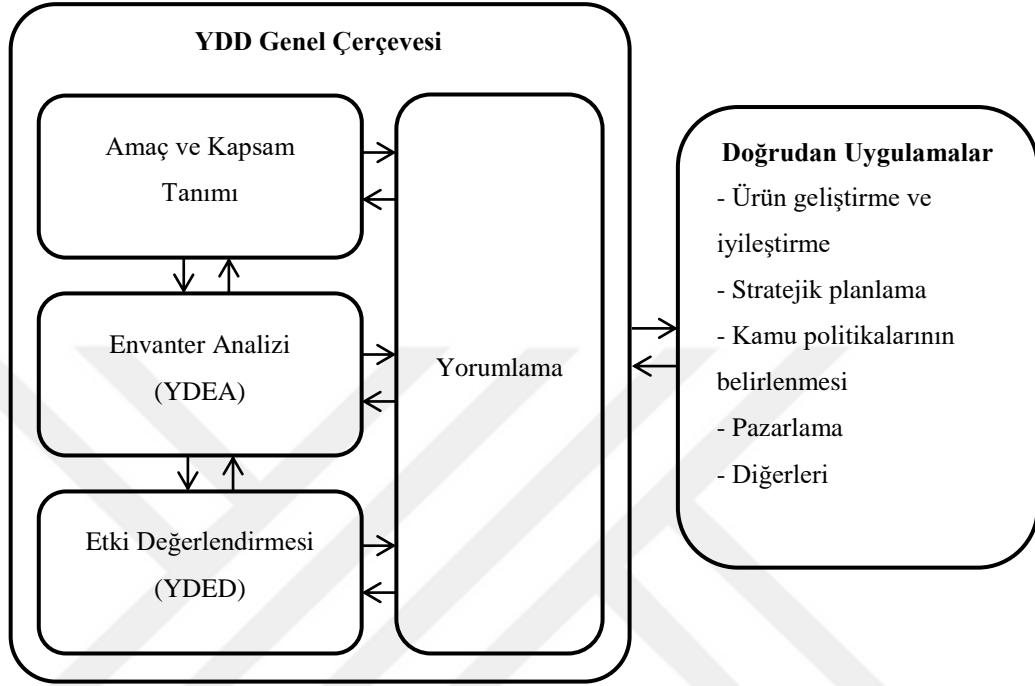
YDD Genel Çerçevesi

Amaç ve Kapsam Tanımı

Envanter Analizi (YDEA)

Etki Değerlendirmesi (YDED)

Yorumlama

Doğrudan Uygulamalar
- Ürün geliştirme ve iyileştirme
- Stratejik planlama
- Kamu politikalarının belirlenmesi
- Pazarlama
- Diğerleri